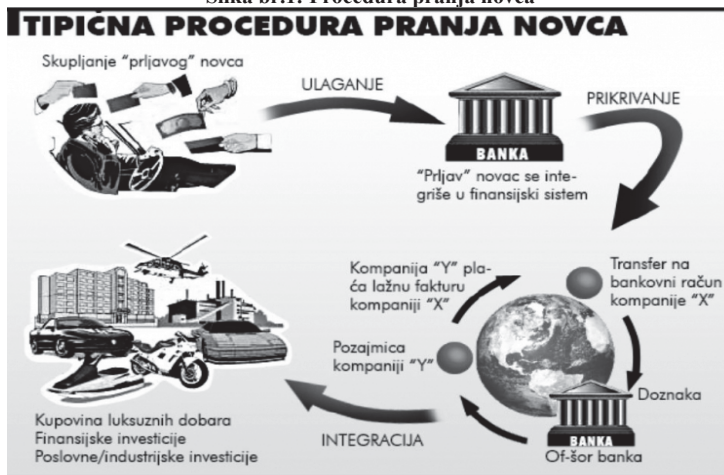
Slika br.1. Procedura pranja novca

TIPIČNA PROCEDURA PRANJA NOVCA

Skupljanje "prljavog" novca

ULAGANJE

BANKA

"Prljav" novac se integriše u finansijski sistem

PRIKRIVANJE

Kompanija "Y" plaća lažnu fakturu kompaniji "X"

Transfer na bankovni račun kompanije "X"

Pozajmica kompaniji "Y"

Doznaka

BANKA

Of-šor banka

INTEGRACIJA

Kupovina luksuznih dobara
Finansijske investicije
Poslovne/industrijske investicije